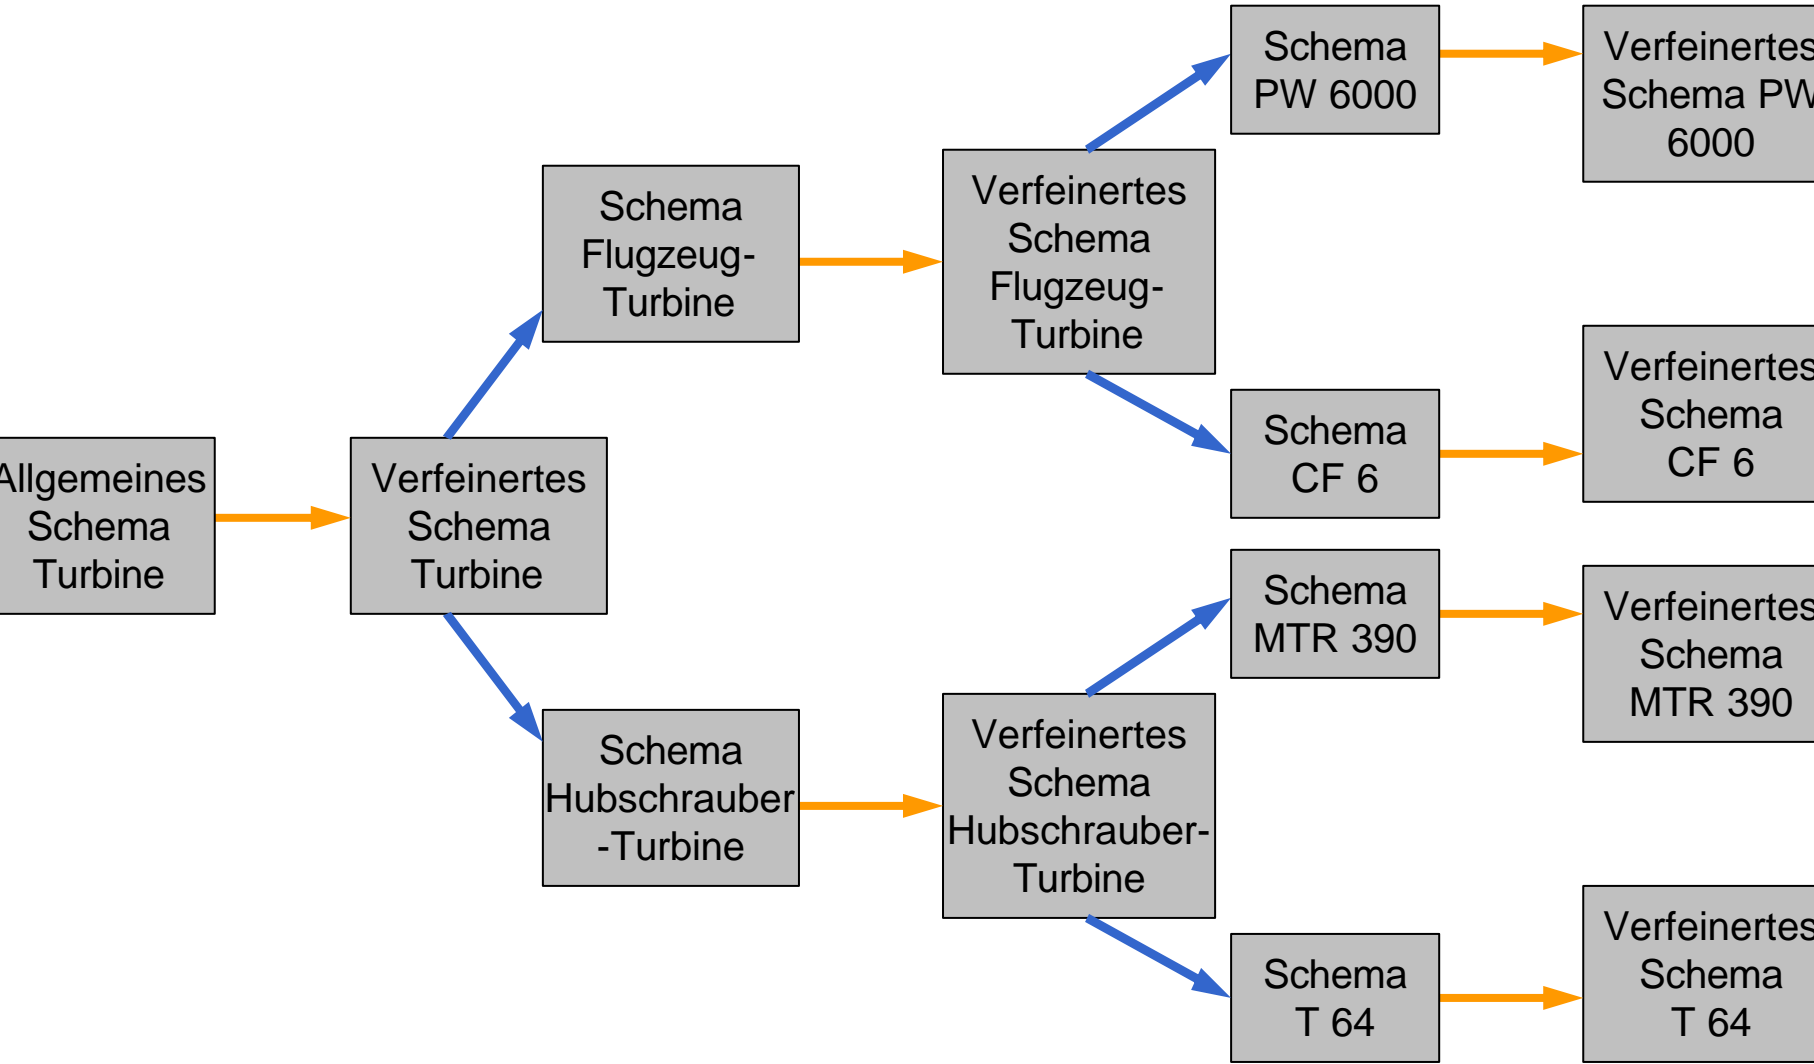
Allgemeines Schema Turbine

Verfeinertes Schema Turbine

Schema Flugzeug-Turbine

Schema Hubschrauber-Turbine

Verfeinertes Schema Flugzeug-Turbine

Verfeinertes Schema Hubschrauber-Turbine

Schema PW 6000

Schema CF 6

Schema MTR 390

Schema T 64

Verfeinertes Schema PW 6000

Verfeinertes Schema CF 6

Verfeinertes Schema MTR 390

Verfeinertes Schema T 64